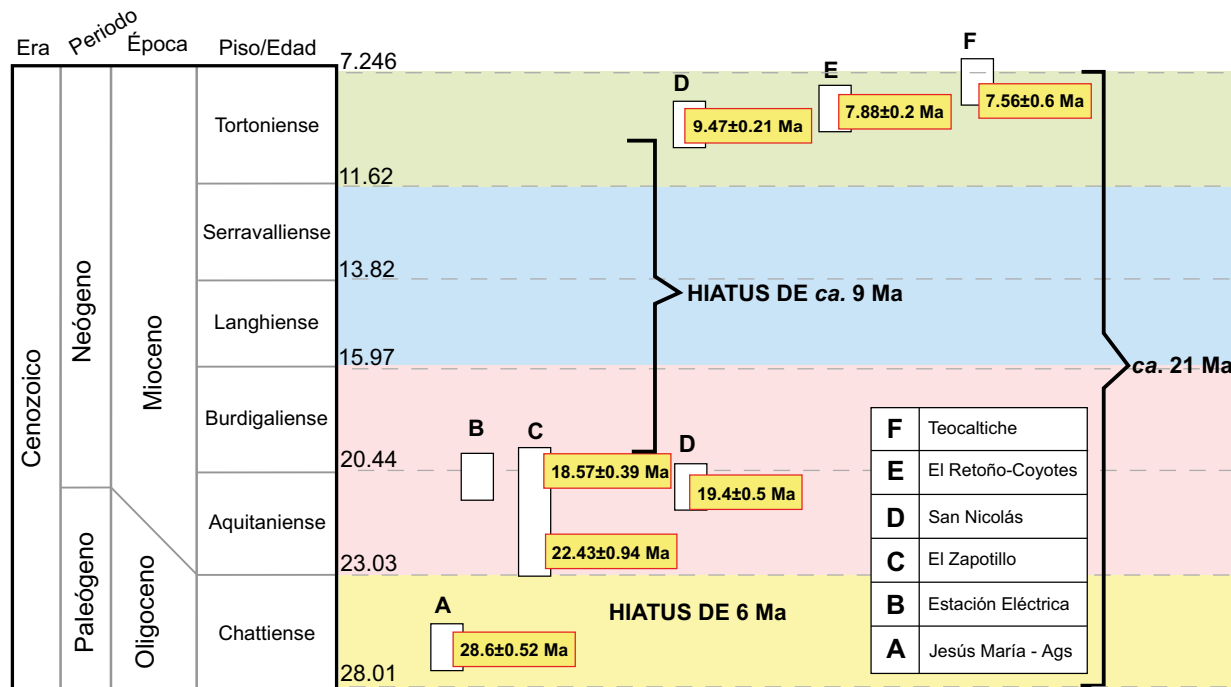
Era Periodo Época Piso/Edad

Cenozoico

Neógeno

Paleógeno

Mioceno

Oligoceno

Tortoniense

Serravalliense

Langhiense

Burdigaliense

Aquitaniense

Chattiense

7.246

11.62

13.82

15.97

20.44

23.03

28.01

F
7.56±0.6 Ma

E
7.88±0.2 Ma

D
9.47±0.21 Ma

HIATUS DE *ca.* 9 Ma

*ca.* 21 Ma

B

C
18.57±0.39 Ma
22.43±0.94 Ma

D
19.4±0.5 Ma

A
28.6±0.52 Ma

HIATUS DE 6 Ma

| | |
|---|---|
| F | Teocaltiche |
| E | El Retoño-Coyotes |
| D | San Nicolás |
| C | El Zapotillo |
| B | Estación Eléctrica |
| A | Jesús María - Ags |